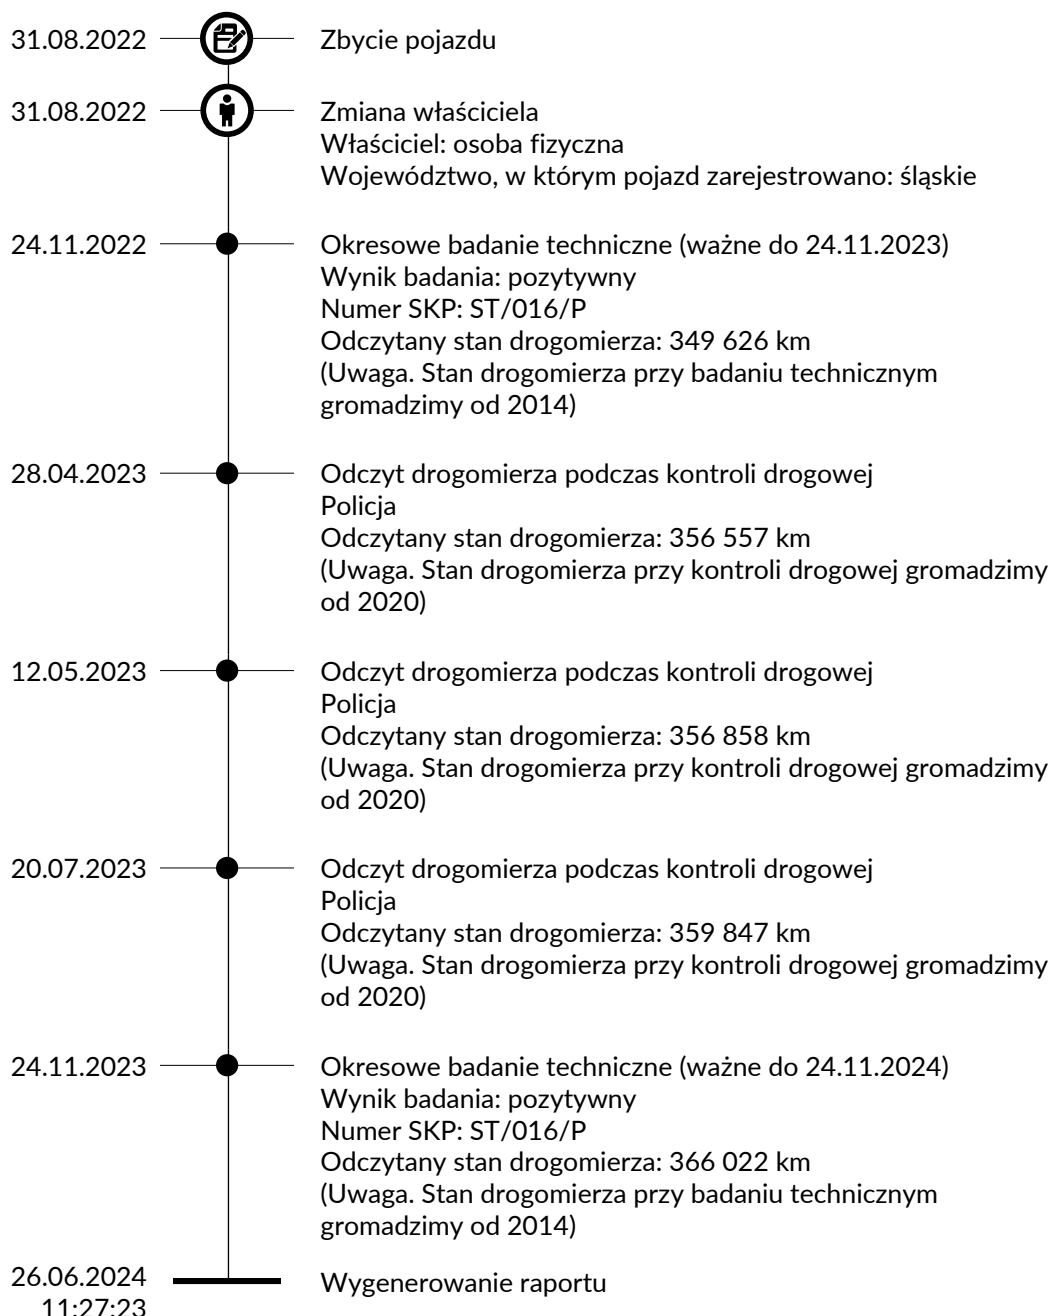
31.08.2022 Zbycie pojazdu

31.08.2022 Zmiana właściciela
Właściciel: osoba fizyczna
Województwo, w którym pojazd zarejestrowano: śląskie

24.11.2022 Okresowe badanie techniczne (ważne do 24.11.2023)
Wynik badania: pozytywny
Numer SKP: ST/016/P
Odczytany stan drogomierza: 349 626 km
(Uwaga. Stan drogomierza przy badaniu technicznym gromadzimy od 2014)

28.04.2023 Odczyt drogomierza podczas kontroli drogowej
Policja
Odczytany stan drogomierza: 356 557 km
(Uwaga. Stan drogomierza przy kontroli drogowej gromadzimy od 2020)

12.05.2023 Odczyt drogomierza podczas kontroli drogowej
Policja
Odczytany stan drogomierza: 356 858 km
(Uwaga. Stan drogomierza przy kontroli drogowej gromadzimy od 2020)

20.07.2023 Odczyt drogomierza podczas kontroli drogowej
Policja
Odczytany stan drogomierza: 359 847 km
(Uwaga. Stan drogomierza przy kontroli drogowej gromadzimy od 2020)

24.11.2023 Okresowe badanie techniczne (ważne do 24.11.2024)
Wynik badania: pozytywny
Numer SKP: ST/016/P
Odczytany stan drogomierza: 366 022 km
(Uwaga. Stan drogomierza przy badaniu technicznym gromadzimy od 2014)

26.06.2024 11:27:23 Wygenerowanie raportu